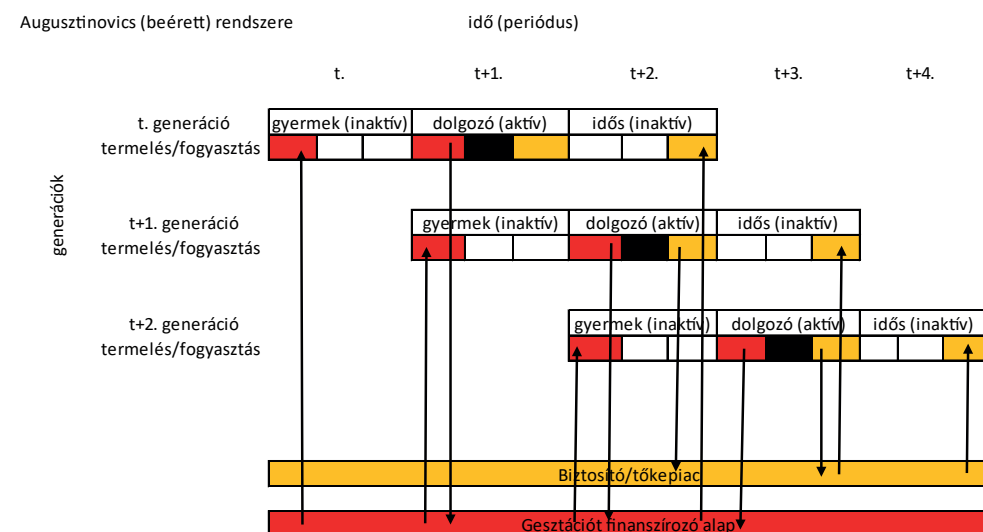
Augusztinovics (beérett) rendszere

idő (periódus)

t.

t+1.

t+2.

t+3.

t+4.

generációk

t. generáció termelés/fogyasztás

gyermek (inaktív)

dolgozó (aktív)

idős (inaktív)

t+1. generáció termelés/fogyasztás

gyermek (inaktív)

dolgozó (aktív)

idős (inaktív)

t+2. generáció termelés/fogyasztás

gyermek (inaktív)

dolgozó (aktív)

idős (inaktív)

Biztosító/tőkepiac

Gesztációt finanszírozó alap